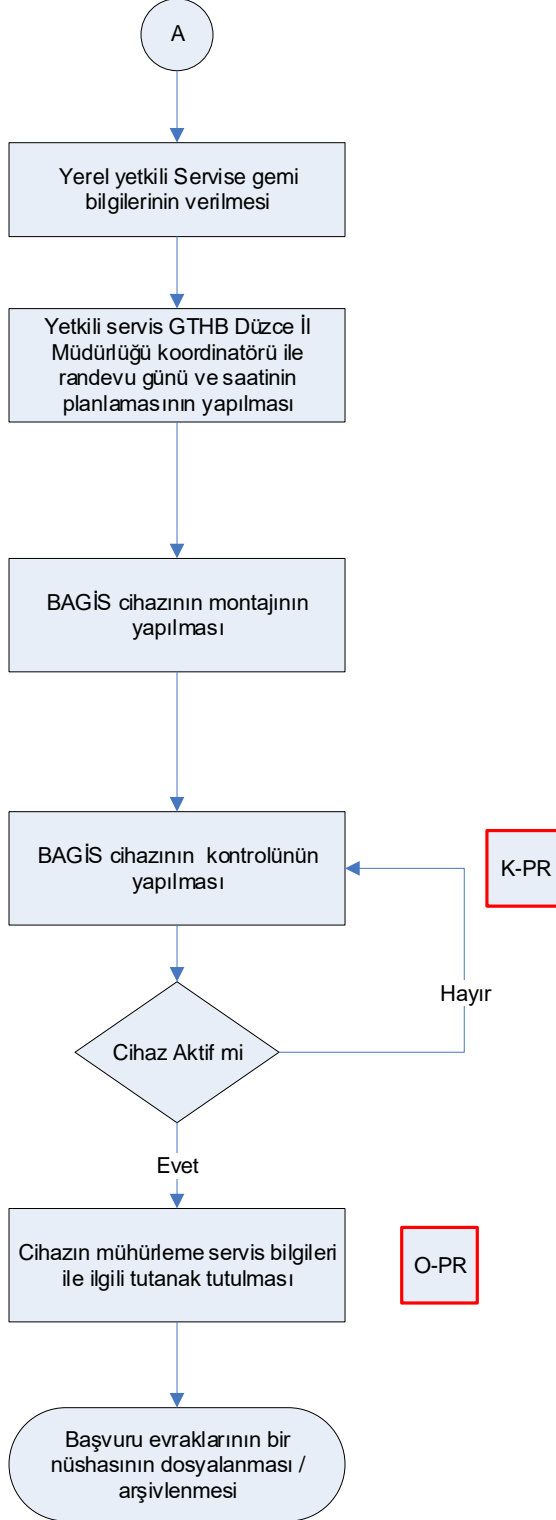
A

Yerel yetkili Servise gemi bilgilerinin verilmesi

Yetkili servis GTHB Düzce İl Müdürlüğü koordinatörü ile randevu günü ve saatinin planlamasının yapılması

BAGİS cihazının montajının yapılması

BAGİS cihazının kontrolünün yapılması

K-PR

Hayır

Cihaz Aktif mi

Evet

Cihazın mühürleme servis bilgileri ile ilgili tutanak tutulması

O-PR

Başvuru evraklarının bir nüshasının dosyalanması / arşivlenmesi